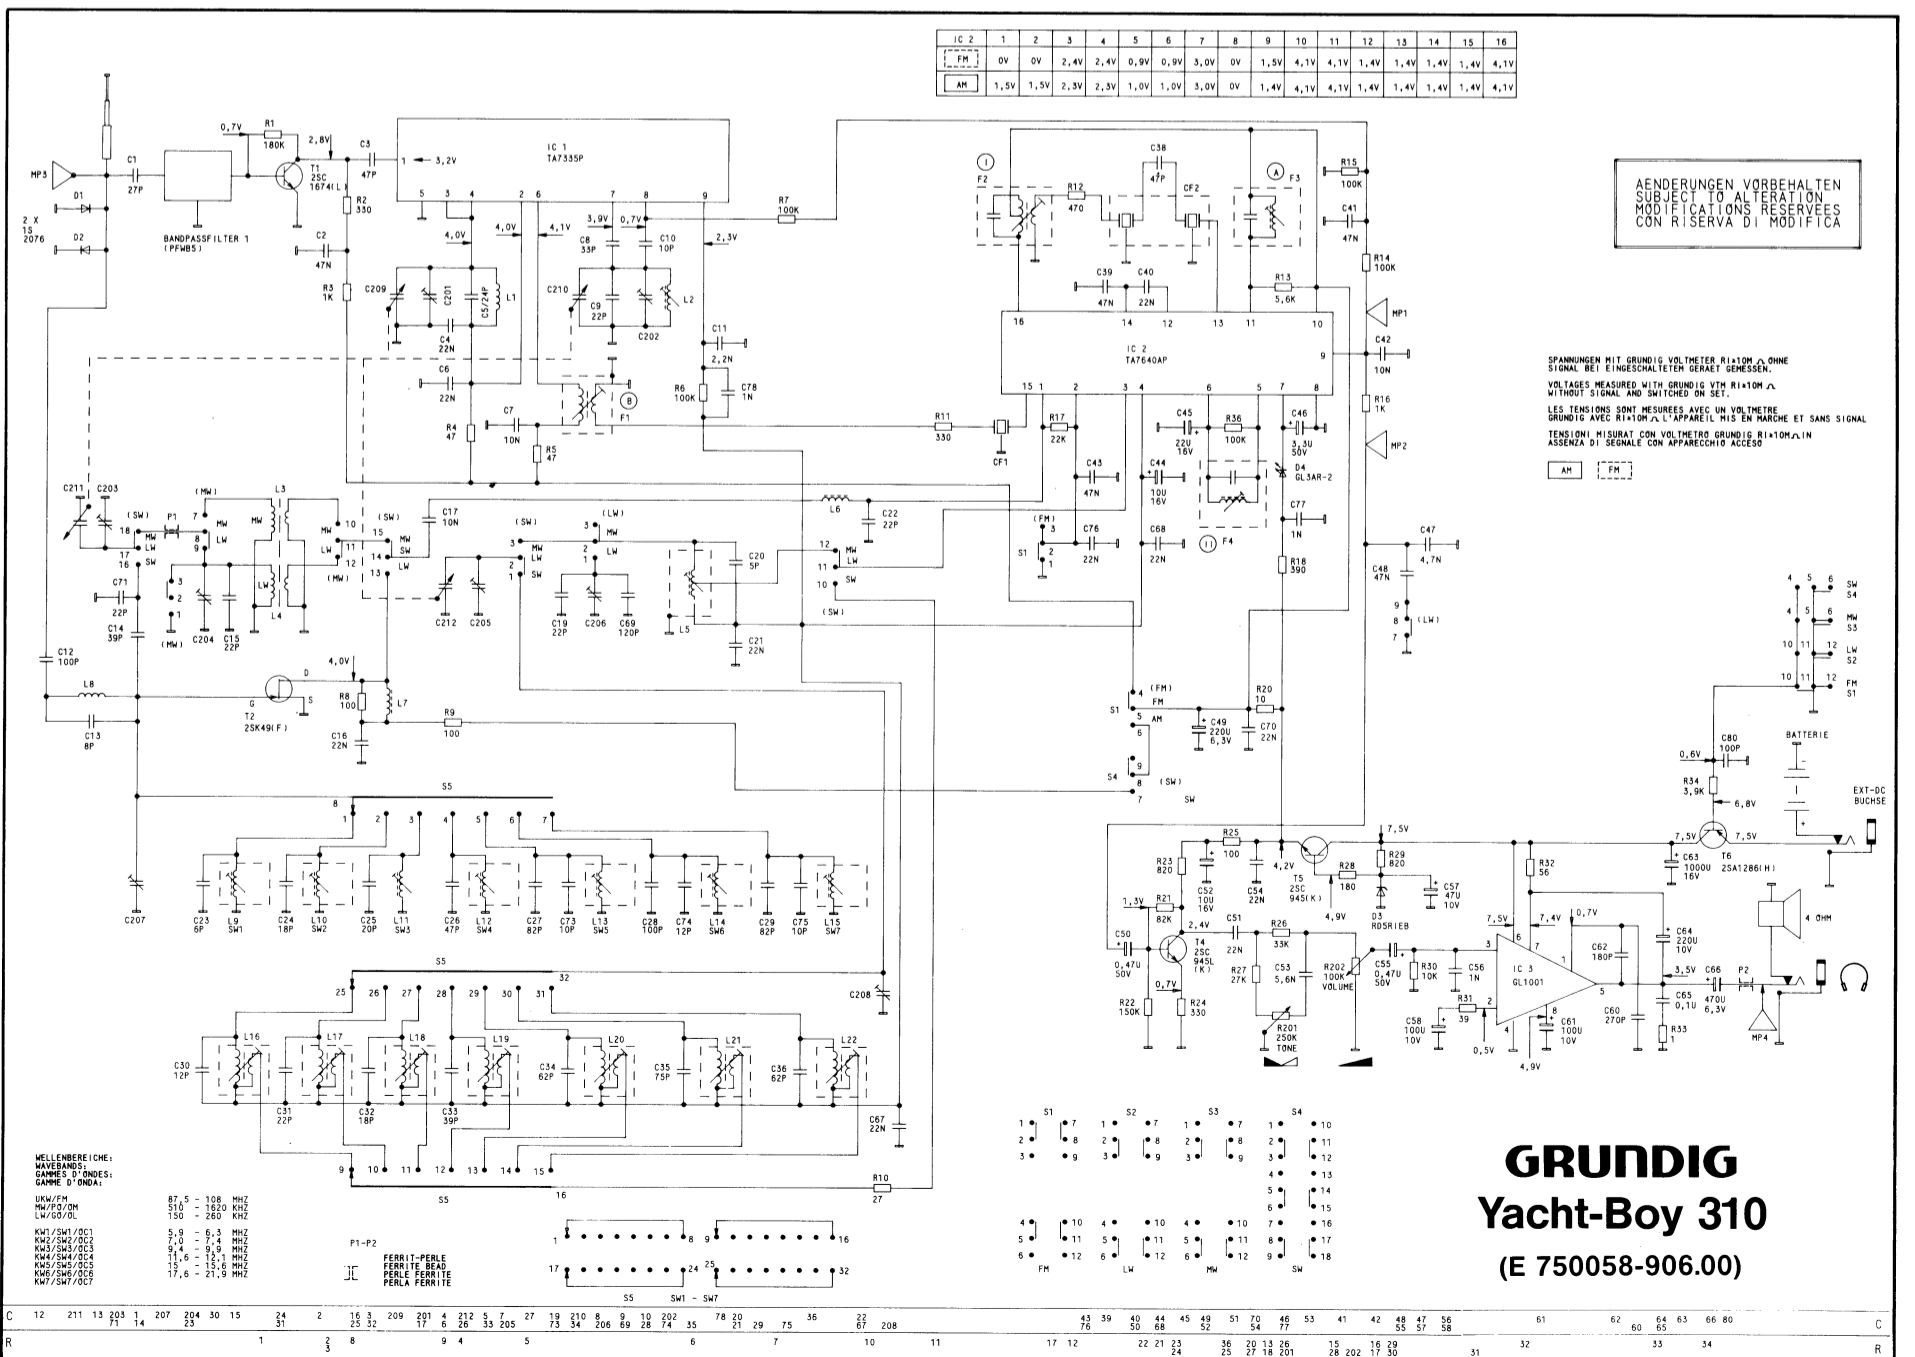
| IC 2 | 1 | 2 | 3 | 4 | 5 | 6 | 7 | 8 | 9 | 10 | 11 | 12 | 13 | 14 | 15 | 16 |
|---|---|---|---|---|---|---|---|---|---|---|---|---|---|---|---|---|
| FM | 0V | 0V | 2,4V | 2,4V | 0,9V | 0,9V | 3,0V | 0V | 1,5V | 4,1V | 4,1V | 1,4V | 1,4V | 1,4V | 1,4V | 4,1V |
| AM | 1,5V | 1,5V | 2,3V | 2,3V | 1,0V | 1,0V | 3,0V | 0V | 1,4V | 4,1V | 4,1V | 1,4V | 1,4V | 1,4V | 1,4V | 4,1V |

AENDERUNGEN VORBEHALTEN
SUBJECT TO ALTERATION
MODIFICATIONS RESERVEES
CON RISERVA DI MODIFICA

SPANNUNGEN MIT GRUNDIG VOLTMETER Ri=10M Ω OHNE SIGNAL BEI EINGESCHALTETEN GERAET GEMESSEN.

VOLTAGES MEASURED WITH GRUNDIG VTM Ri=10M Ω WITHOUT SIGNAL AND SWITCHED ON SET.

LES TENSIONS SONT MESUREES AVEC UN VOLTMETRE GRUNDIG AVEC Ri=10M Ω L'APPAREIL MIS EN MARCHE ET SANS SIGNAL

TENSIONI MISURAT CON VOLTMETRO GRUNDIG Ri=10M Ω IN ASSENZA DI SEGNALE CON APPARECCHIO ACCESO

AM FM

MP3 C1 27P D1 D2 2 X 1S 2076 BANDPASSFILTER 1 (PFWB5) 0,7V R1 180K T1 2SC 1674(L) 2,8V C3 47P R2 330 C2 47N R3 1K IC 1 TA7335P 3,2V 4,0V 4,0V 4,1V 3,9V 0,7V 2,3V C8 33P C10 10P C209 C201 C5/24P L1 C4 22N C210 C9 22P C202 L2 C11 2,2N C6 22N R6 100K C78 1N F1 B C7 10N R4 47 R5 47 R7 100K R11 330 CF1

F2 R12 470 C38 47P CF2 F3 A C39 47N C40 22N R13 5,6K R15 100K C41 47N R14 100K IC 2 TA7640AP C42 10N R16 1K MP1 MP2 R17 22K C45 22U 16V R36 100K C46 3,3U 50V C43 47N C44 10U 16V D4 GL3AR-2 C77 1N C76 22N C68 22N F4 II R18 390 S1 (FM) C47 4,7N C48 47N (LW)

C211 C203 (SW) P1 (MW) L3 (SW) C17 10N (SW) (LW) L6 C22 22P C71 22P C14 39P C204 C15 22P L4 (MW) C212 C205 C19 22P C206 C69 120P L5 C20 5P C21 22N (SW) C12 100P L8 C13 8P T2 2SK49(F) G D S 4,0V R8 100 L7 R9 100 C16 22N

S1 (FM) FM AM C49 220U 6,3V R20 10 C70 22N S4 (SW) SW

SW S4 MW S3 LW S2 FM S1 C80 100P 0,6V R34 3,9K 6,8V BATTERIE EXT-DC BUCHSE 7,5V 7,5V T6 2SA1286(H) C63 1000U 16V

S5 C207 C23 6P L9 SW1 C24 18P L10 SW2 C25 20P L11 SW3 C26 47P L12 SW4 C27 82P C73 10P L13 SW5 C28 100P C74 12P L14 SW6 C29 82P C75 10P L15 SW7

S5 C208 C30 12P L16 C31 22P L17 C32 18P L18 C33 39P L19 C34 62P L20 C35 75P L21 C36 62P L22 C67 22N R10 27 S5

R25 100 7,5V R23 820 C52 10U 16V C54 22N 4,2V T5 2SC 945(K) R28 180 R29 820 C57 47U 10V D3 RD5RIEB R32 56 R21 82K 1,3V 2,4V C51 22N R26 33K 4,9V C50 0,47U 50V T4 2SC 945L (K) R27 27K C53 5,6N R202 100K VOLUME C55 0,47U 50V R30 10K C56 1N 7,5V 7,4V 0,7V IC 3 GL1001 C62 180P C64 220U 10V 3,5V C66 470U 6,3V P2 4 OHM R22 150K 0,7V R24 330 R201 250K TONE R31 39 C58 100U 10V C61 100U 10V 0,5V 4,9V C60 270P C65 0,1U R33 1 MP4

WELLENBEREICHE:
WAVEBANDS:
GAMMES D'ONDES:
GAMME D'ONDA:

UKW/FM 87,5 - 108 MHZ
MW/PO/OM 510 - 1620 KHZ
LW/GO/OL 150 - 260 KHZ

KW1/SW1/OC1 5,9 - 6,3 MHZ
KW2/SW2/OC2 7,0 - 7,4 MHZ
KW3/SW3/OC3 9,4 - 9,9 MHZ
KW4/SW4/OC4 11,6 - 12,1 MHZ
KW5/SW5/OC5 15 - 15,6 MHZ
KW6/SW6/OC6 17,6 - 21,9 MHZ
KW7/SW7/OC7

P1-P2
FERRIT-PERLE
FERRIT BEAD
PERLE FERRITE
PERLA FERRITE

S5 SW1 - SW7

S1 S2 S3 S4 FM LW MW SW

GRUNDIG
Yacht-Boy 310
(E 750058-906.00)

C 12 211 13 203 71 1 14 207 204 23 30 15 24 31 2 16 25 3 32 209 201 17 4 6 212 26 5 33 7 205 27 19 73 210 34 8 206 9 69 10 28 202 74 35 78 21 20 29 75 36 22 67 208 43 76 39 40 50 44 68 45 49 52 51 70 54 46 77 53 41 42 48 55 47 57 56 58 61 62 60 64 65 63 66 80 C
R 1 2 3 8 4 5 6 7 10 11 17 12 22 21 23 24 36 25 20 27 13 18 26 201 15 28 202 16 17 29 30 31 32 33 34 R